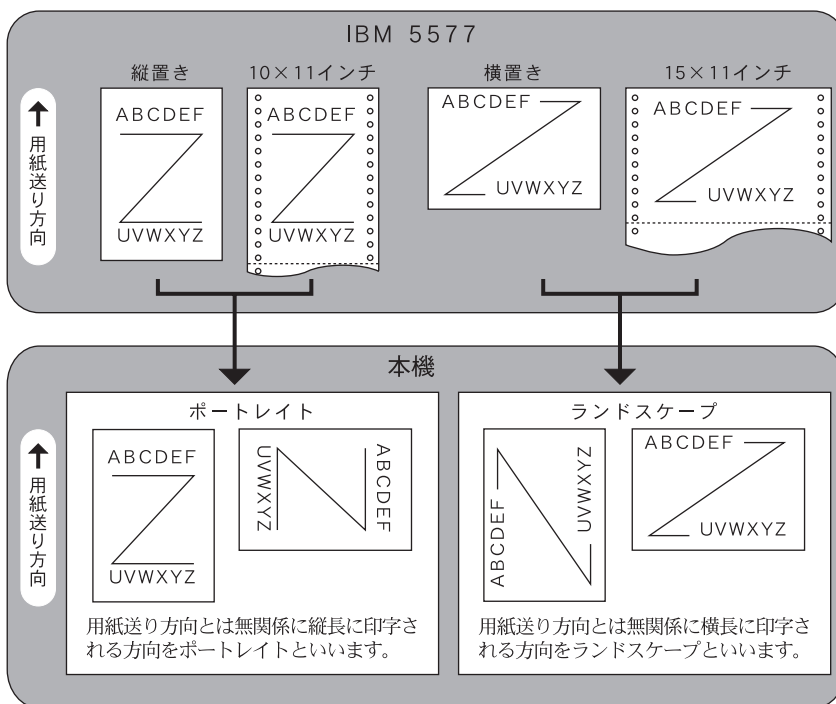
IBM 5577

縦置き

10×11インチ

横置き

15×11インチ

用紙送り方向

ABCDEF
UVWXYZ

ABCDEF
UVWXYZ

ABCDEF
UVWXYZ

ABCDEF
UVWXYZ

本機

用紙送り方向

ポートレイト

ABCDEF
UVWXYZ

ABCDEF
UVWXYZ

用紙送り方向とは無関係に縦長に印字される方向をポートレイトといいます。

ランドスケープ

ABCDEF
UVWXYZ

ABCDEF
UVWXYZ

用紙送り方向とは無関係に横長に印字される方向をランドスケープといいます。